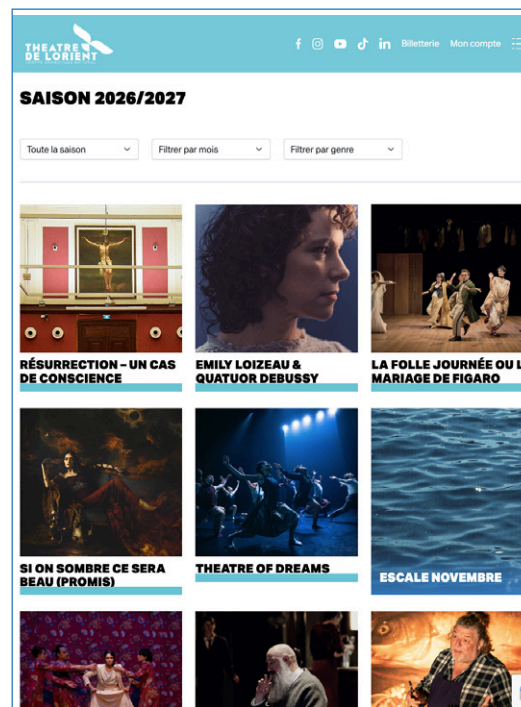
THEATRE DE LORIENT

Billetterie Mon compte

SAISON 2026/2027

Toute la saison

Filtrer par mois

Filtrer par genre

RÉSURRECTION – UN CAS DE CONSCIENCE

EMILY LOIZEAU & QUATUOR DEBUSSY

LA FOLLE JOURNÉE OU L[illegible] MARIAGE DE FIGARO

SI ON SOMBRE CE SERA BEAU (PROMIS)

THEATRE OF DREAMS

ESCALE NOVEMBRE